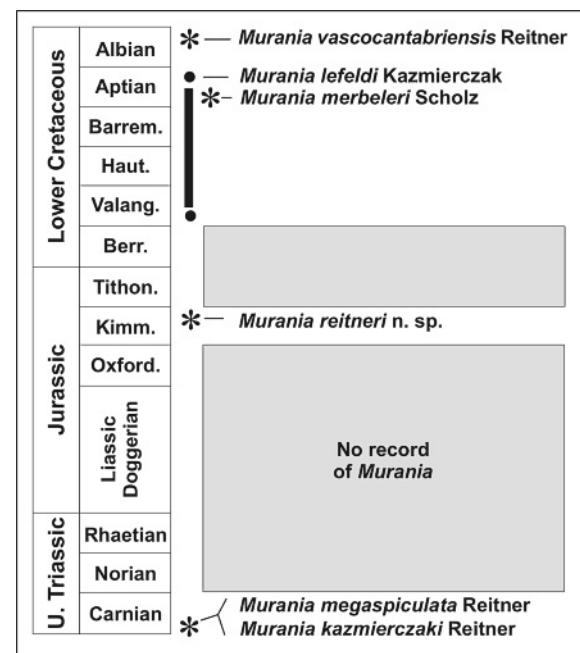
| | |
|---|---|
| Lower Cretaceous | Albian |
| | Aptian |
| | Barrem. |
| | Haut. |
| | Valang. |
| | Berr. |
| Jurassic | Tithon. |
| | Kimm. |
| | Oxford. |
| | Liassic Doggerian |
| U. Triassic | Rhaetian |
| | Norian |
| | Carnian |

*Murania vascocantabriensis* Reitner
*Murania lefeldi* Kazmierczak
*Murania merbeleri* Scholz
*Murania reitneri* n. sp.
No record of *Murania*
*Murania megaspiculata* Reitner
*Murania kazmierczaki* Reitner